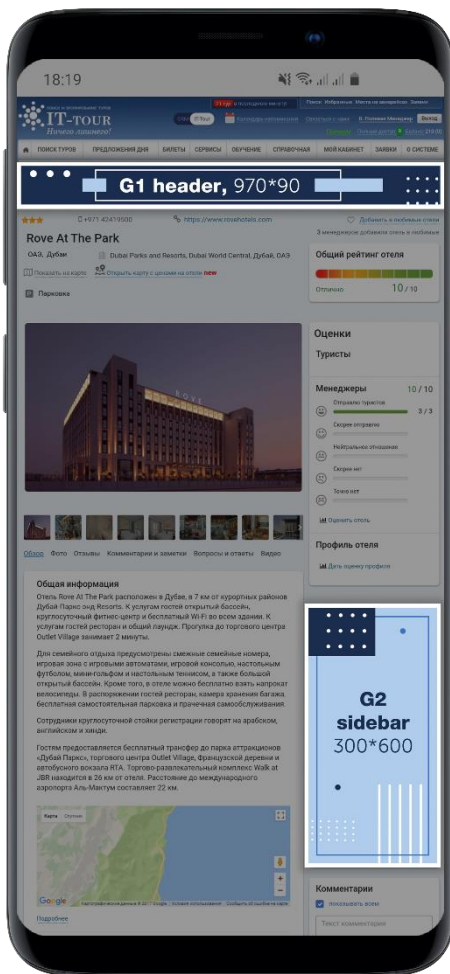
18:19

IT-TOUR
Ничего лишнего!

ПОИСК ТУРОВ ПРЕДЛОЖЕНИЯ ДНЯ БИЛЕТЫ СЕРВИСЫ ОБУЧЕНИЕ СПРАВОЧНАЯ МОЙ КАБИНЕТ ЗАЯВКИ О СИСТЕМЕ

G1 header, 970*90

+971 42419500 https://www.rovehotels.com Добавить в любимые отели

Rove At The Park

ОАЭ, Дубаи Dubai Parks and Resorts, Dubai World Central, Дубай, ОАЭ

Показать на карте Открыть карту с ценами на отели new

Парковка

Общий рейтинг отеля
Отлично 10 / 10

Оценки
Туристы

Менеджеры 10 / 10
Отправляю туристов 3 / 3
Скорее отправлю
Нейтральное отношение
Скорее нет
Точно нет
Оценить отель

Профиль отеля
Дать оценку профиля

Обзор Фото Отзывы Комментарии и заметки Вопросы и ответы Видео

Общая информация
Отель Rove At The Park расположен в Дубае, в 7 км от курортных районов Дубай Паркс энд Resorts. К услугам гостей открытый бассейн, круглосуточный фитнес-центр и бесплатный Wi-Fi во всем здании. К услугам гостей ресторан и общий лаундж. Прогулка до торгового центра Outlet Village занимает 2 минуты.

Для семейного отдыха предусмотрены смежные семейные номера, игровая зона с игровыми автоматами, игровой консолью, настольным футболом, мини-гольфом и настольным теннисом, а также большой открытый бассейн. Кроме того, в отеле можно бесплатно взять напрокат велосипеды. В распоряжении гостей ресторан, камера хранения багажа, бесплатная самостоятельная парковка и прачечная самообслуживания.

Сотрудники круглосуточной стойки регистрации говорят на арабском, английском и хинди.

Гостям предоставляется бесплатный трансфер до парка аттракционов «Дубай Паркс», торгового центра Outlet Village, Французской деревни и автобусного вокзала RTA. Торгово-развлекательный комплекс Walk at JBR находится в 26 км от отеля. Расстояние до международного аэропорта Аль-Мактум составляет 22 км.

Карта Спутник

Google

Подробнее

G2 sidebar 300*600

Комментарии
Показывать всем
Текст комментария